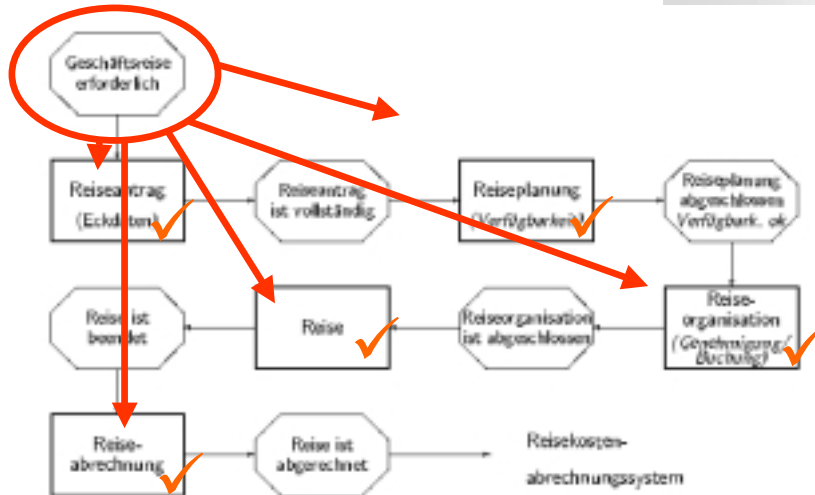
Geschäftsreise erforderlich

Reiseantrag (Eckdaten)

Reiseantrag ist vollständig

Reiseplanung (Verfügbarkeit)

Reiseplanung abgeschlossen Verfügbark. ok

Reise ist beendet

Reise

Reiseorganisation ist abgeschlossen

Reise-organisation (Genehmigung/Buchung)

Reise-abrechnung

Reise ist abgerechnet

Reisekosten-abrechnungssystem